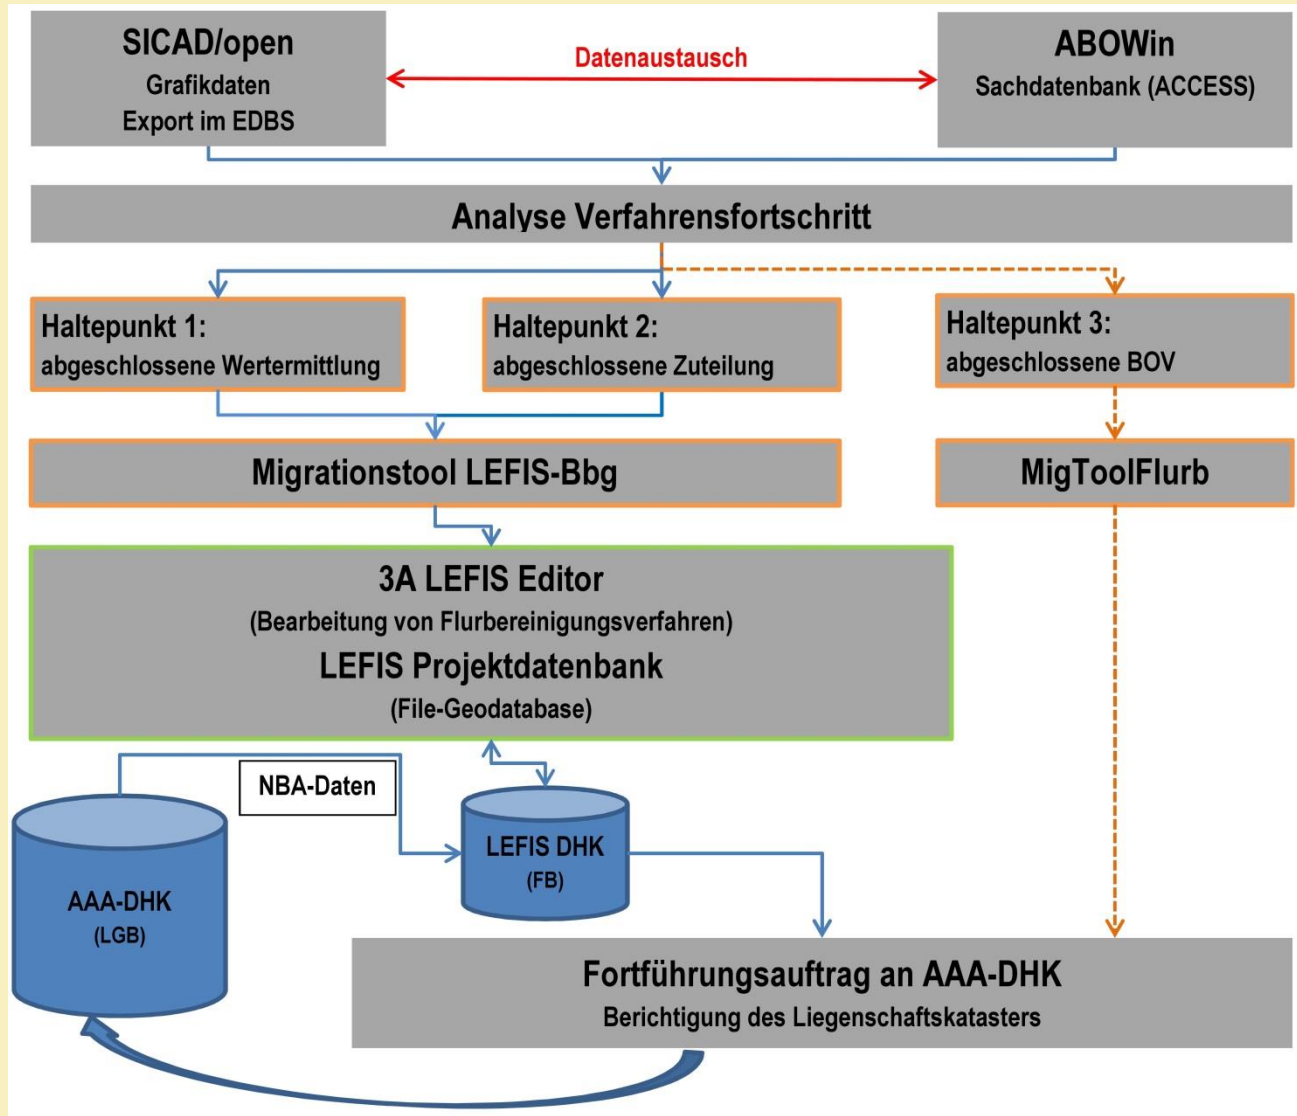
SICAD/open
Grafikdaten
Export im EDBS

Datenaustausch

ABOWin
Sachdatenbank (ACCESS)

Analyse Verfahrensfortschritt

Haltepunkt 1:
abgeschlossene Wertermittlung

Haltepunkt 2:
abgeschlossene Zuteilung

Haltepunkt 3:
abgeschlossene BOV

Migrationstool LEFIS-Bbg

MigToolFlurb

3A LEFIS Editor
(Bearbeitung von Flurbereinigungsverfahren)
LEFIS Projektdatenbank
(File-Geodatabase)

NBA-Daten

AAA-DHK
(LGB)

LEFIS DHK
(FB)

Fortführungsauftrag an AAA-DHK
Berichtigung des Liegenschaftskatasters